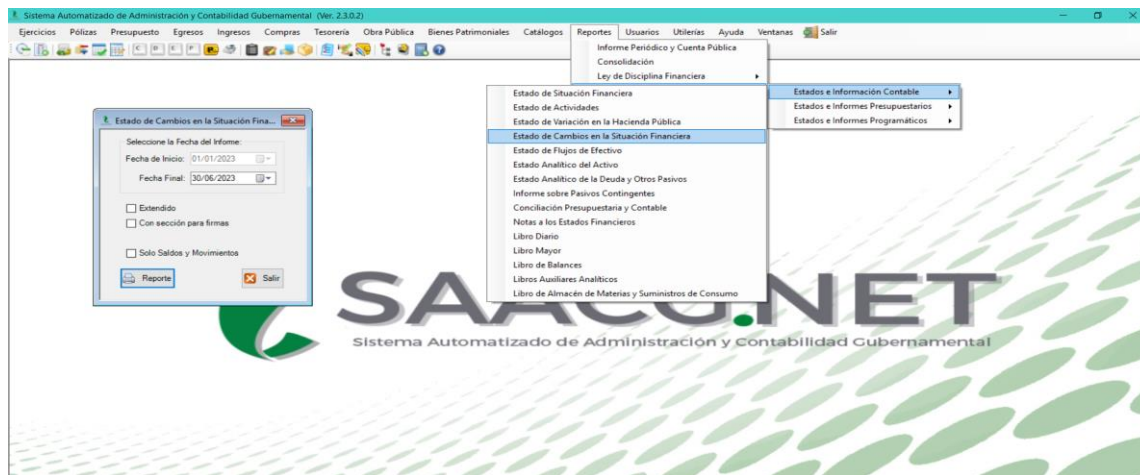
Sistema Automatizado de Administración y Contabilidad Gubernamental (Ver. 2.3.0.2)

Ejercicios Pólizas Presupuesto Egresos Ingresos Compras Tesorería Obra Pública Bienes Patrimoniales Catálogos Reportes Usuarios Utilerías Ayuda Ventanas Salir

Informe Periódico y Cuenta Pública
Consolidación
Ley de Disciplina Financiera

Estado de Situación Financiera
Estado de Actividades
Estado de Variación en la Hacienda Pública
Estado de Cambios en la Situación Financiera
Estado de Flujos de Efectivo
Estado Analítico del Activo
Estado Analítico de la Deuda y Otros Pasivos
Informe sobre Pasivos Contingentes
Conciliación Presupuestaria y Contable
Notas a los Estados Financieros
Libro Diario
Libro Mayor
Libro de Balances
Libros Auxiliares Analíticos
Libro de Almacén de Materias y Suministros de Consumo

Estados e Información Contable
Estados e Informes Presupuestarios
Estados e Informes Programáticos

Estado de Cambios en la Situación Fina...

Seleccione la Fecha del Infome:
Fecha de Inicio: 01/01/2023
Fecha Final: 30/06/2023

Extendido
Con sección para firmas

Solo Saldos y Movimientos

Reporte
Salir

SAACG.NET
Sistema Automatizado de Administración y Contabilidad Gubernamental